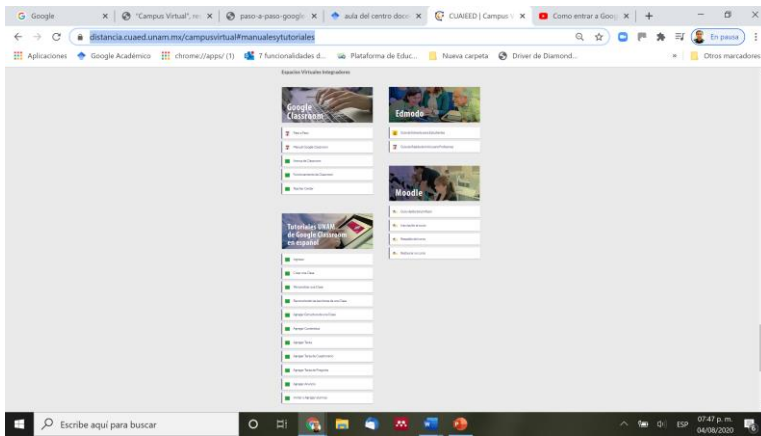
G Google | "Campus Virtual", ne | paso-a-paso-google | aula del centro doc | CUAIEED | Campus V | Como entrar a Goog | +

distancia.cuaed.unam.mx/campusvirtual#manualesytutoriales

En pausa

Aplicaciones | Google Académico | chrome://apps/ (1) | 7 funcionalidades d... | Plataforma de Educ... | Nueva carpeta | Driver de Diamond... | » | Otros marcadores

Espacios Virtuales Integradores

Google Classroom

Edmodo

Moodle

Tutoriales UNAM de Google Classroom en español

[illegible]

Escribe aquí para buscar

ESP 07:47 p. m. 04/08/2020